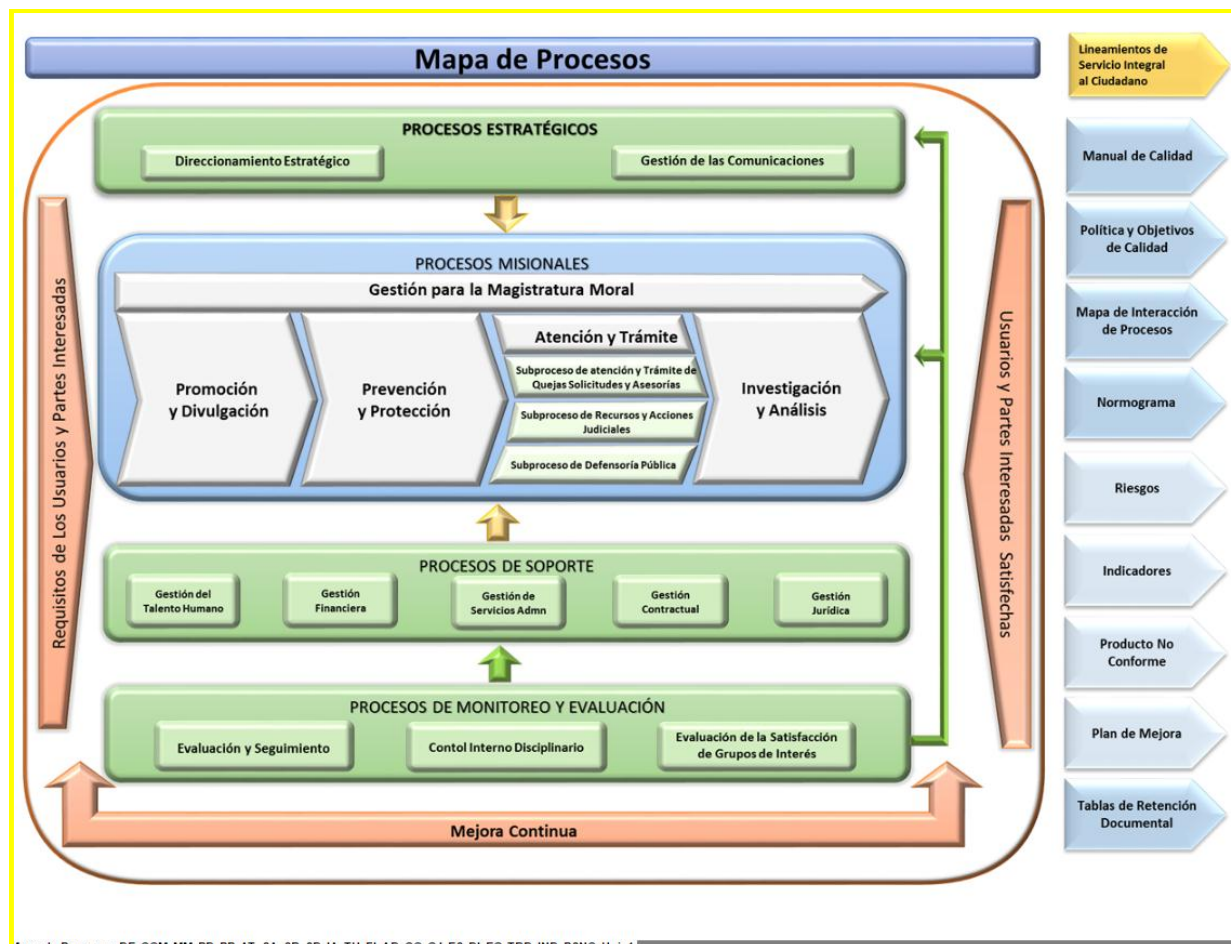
Mapa de Procesos

Lineamientos de Servicio Integral al Ciudadano

PROCESOS ESTRATÉGICOS

Direccionamiento Estratégico

Gestión de las Comunicaciones

PROCESOS MISIONALES

Gestión para la Magistratura Moral

Promoción y Divulgación

Prevención y Protección

Atención y Trámite

Subproceso de atención y Trámite de Quejas Solicitudes y Asesorías

Subproceso de Recursos y Acciones Judiciales

Subproceso de Defensoría Pública

Investigación y Análisis

PROCESOS DE SOPORTE

Gestión del Talento Humano

Gestión Financiera

Gestión de Servicios Admn

Gestión Contractual

Gestión Jurídica

PROCESOS DE MONITOREO Y EVALUACIÓN

Evaluación y Seguimiento

Contol Interno Disciplinario

Evaluación de la Satisfacción de Grupos de Interés

Mejora Continua

Requisitos de Los Usuarios y Partes Interesadas

Usuarios y Partes Interesadas Satisfechas

Manual de Calidad

Política y Objetivos de Calidad

Mapa de Interacción de Procesos

Normograma

Riesgos

Indicadores

Producto No Conforme

Plan de Mejora

Tablas de Retención Documental

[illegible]